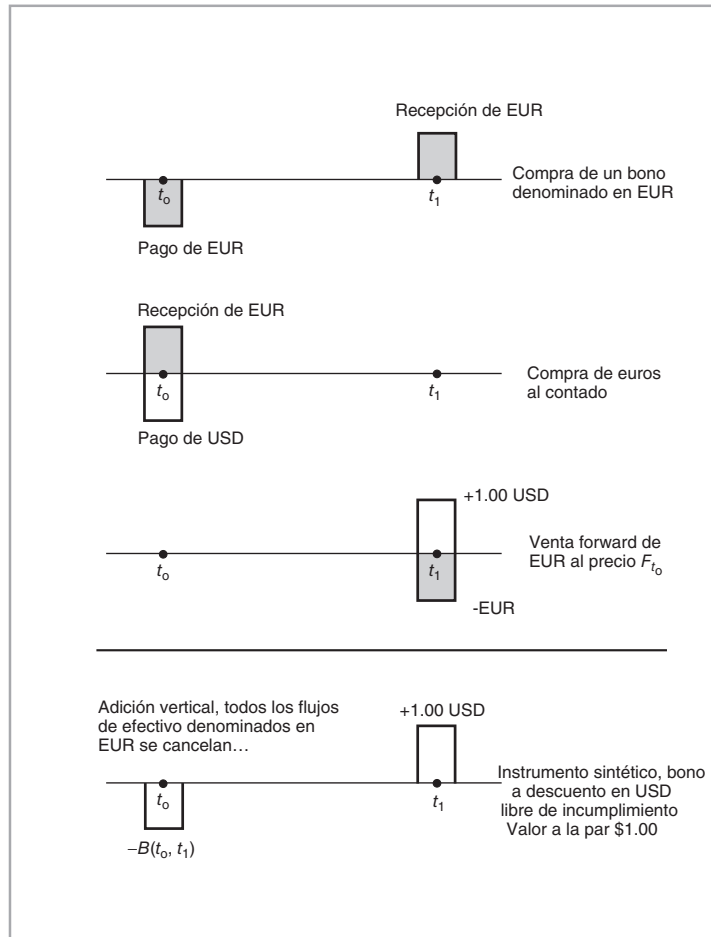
Recepción de EUR

$t_0$

$t_1$

Compra de un bono denominado en EUR

Pago de EUR

Recepción de EUR

$t_0$

$t_1$

Compra de euros al contado

Pago de USD

+1.00 USD

$t_0$

$t_1$

Venta forward de EUR al precio $F_{t_0}$

-EUR

Adición vertical, todos los flujos de efectivo denominados en EUR se cancelan…

+1.00 USD

$t_0$

$t_1$

Instrumento sintético, bono a descuento en USD libre de incumplimiento Valor a la par \$1.00

$-B(t_0, t_1)$